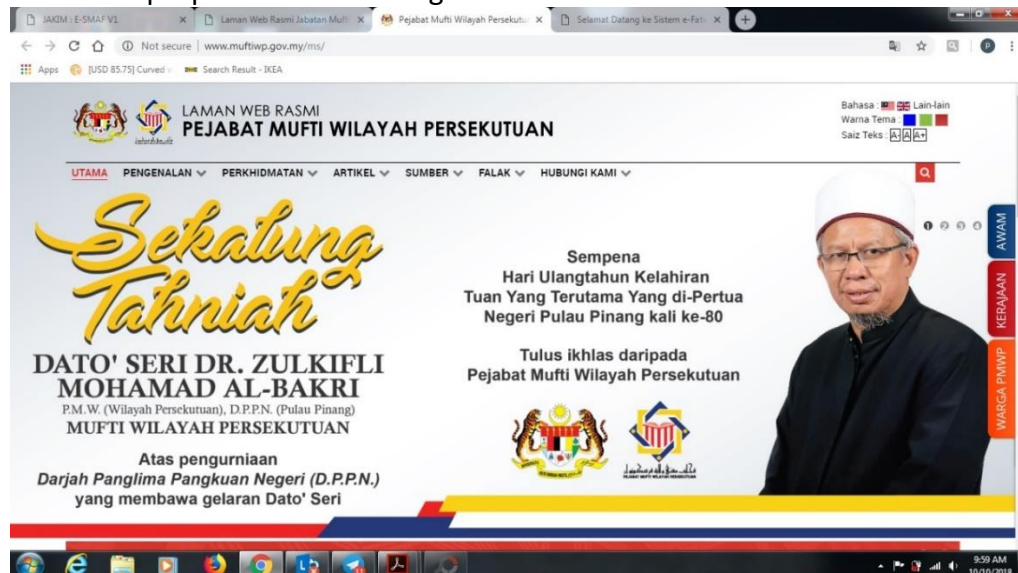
JAKIM : E-SMAF V1
Laman Web Rasmi Jabatan Mufti
Pejabat Mufti Wilayah Persekutu
Selamat Datang ke Sistem e-Fatw

Not secure | www.muftiwp.gov.my/ms/

Apps [USD 85.75] Curved Search Result - IKEA

LAMAN WEB RASMI
PEJABAT MUFTI WILAYAH PERSEKUTUAN

Bahasa : Lain-lain
Warna Tema :
Saiz Teks : A- A A+

UTAMA PENGENALAN PERKHIDMATAN ARTIKEL SUMBER FALAK HUBUNGI KAMI

AWAM
KERAJAAN
WARGA PMWP

Sekalung Tahniah

DATO' SERI DR. ZULKIFLI MOHAMAD AL-BAKRI
P.M.W. (Wilayah Persekutuan), D.P.P.N. (Pulau Pinang)
MUFTI WILAYAH PERSEKUTUAN

Atas pengurniaan
Darjah Panglima Pangkuan Negeri (D.P.P.N.)
yang membawa gelaran Dato' Seri

Sempena
Hari Ulangtahun Kelahiran
Tuan Yang Terutama Yang di-Pertua
Negeri Pulau Pinang kali ke-80

Tulus ikhlas daripada
Pejabat Mufti Wilayah Persekutuan

PEJABAT MUFTI WILAYAH PERSEKUTUAN

9:59 AM
10/10/2018